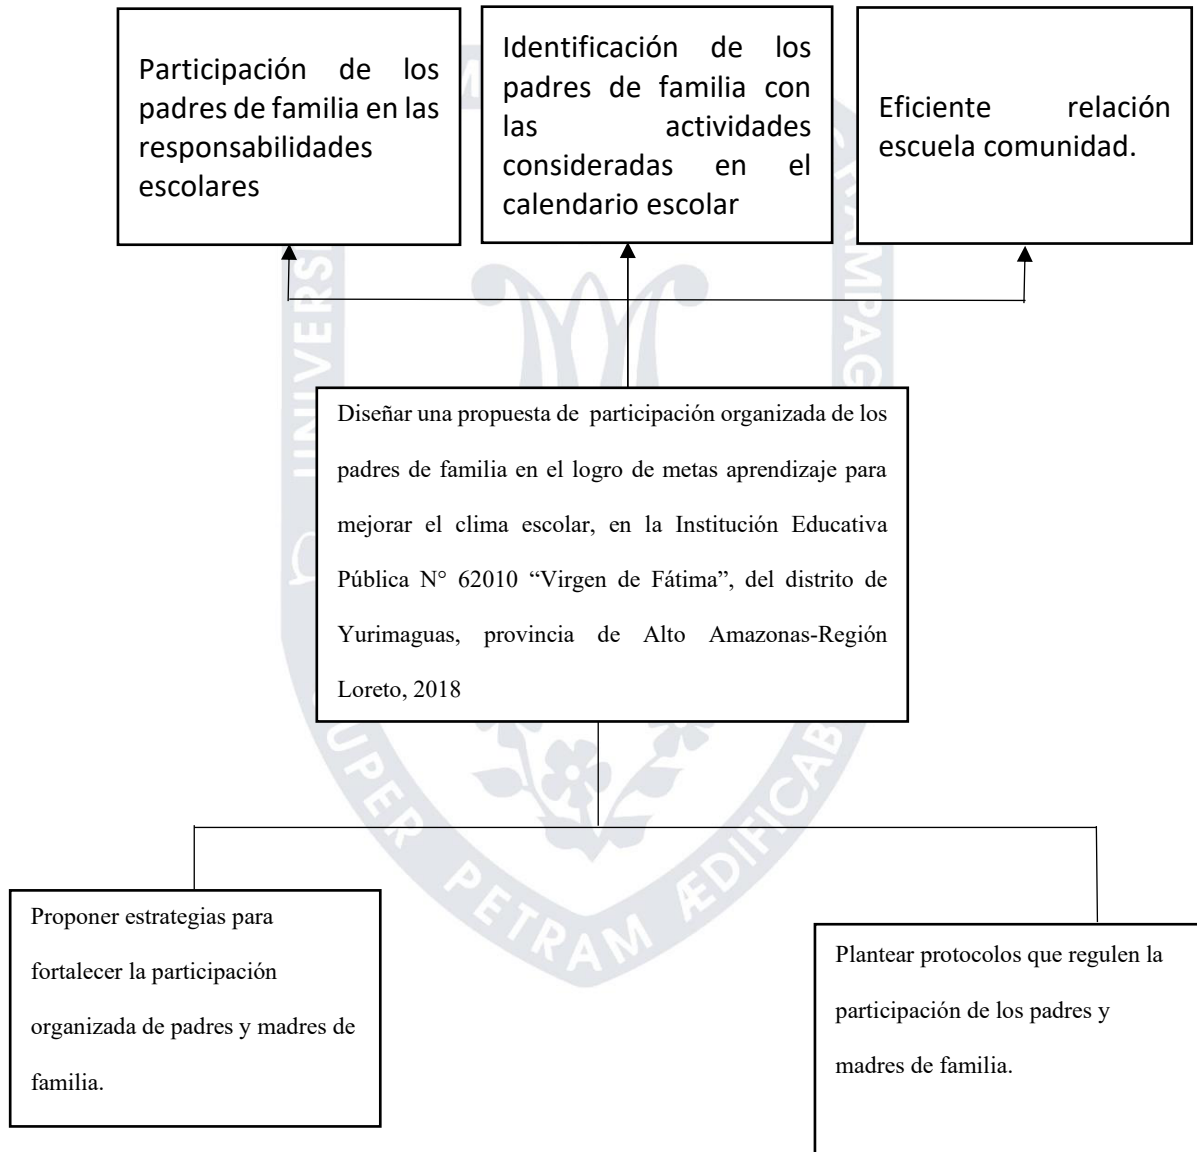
Participación de los padres de familia en las responsabilidades escolares

Identificación de los padres de familia con las actividades consideradas en el calendario escolar

Eficiente relación escuela comunidad.

Diseñar una propuesta de participación organizada de los padres de familia en el logro de metas aprendizaje para mejorar el clima escolar, en la Institución Educativa Pública N° 62010 “Virgen de Fátima”, del distrito de Yurimaguas, provincia de Alto Amazonas-Región Loreto, 2018

Proponer estrategias para fortalecer la participación organizada de padres y madres de familia.

Plantear protocolos que regulen la participación de los padres y madres de familia.